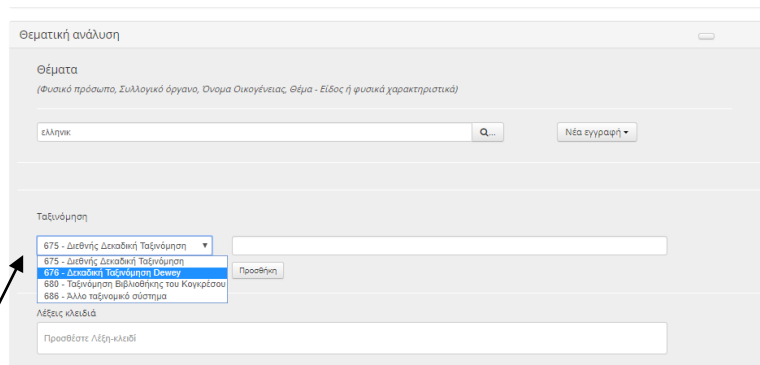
Θεματική ανάλυση

Θέματα

(Φυσικό πρόσωπο, Συλλογικό όργανο, Όνομα Οικογένειας, Θέμα - Είδος ή φυσικά χαρακτηριστικά)

ελληνικ

Νέα εγγραφή ▾

Ταξινόμηση

675 - Διεθνής Δεκαδική Ταξινόμηση ▾

675 - Διεθνής Δεκαδική Ταξινόμηση
676 - Δεκαδική Ταξινόμηση Dewey
680 - Ταξινόμηση Βιβλιοθήκης του Κογκρέσου
686 - Άλλο ταξινομικό σύστημα

Προσθήκη

Λέξεις κλειδιά

Προσθέστε Λέξη-κλειδί